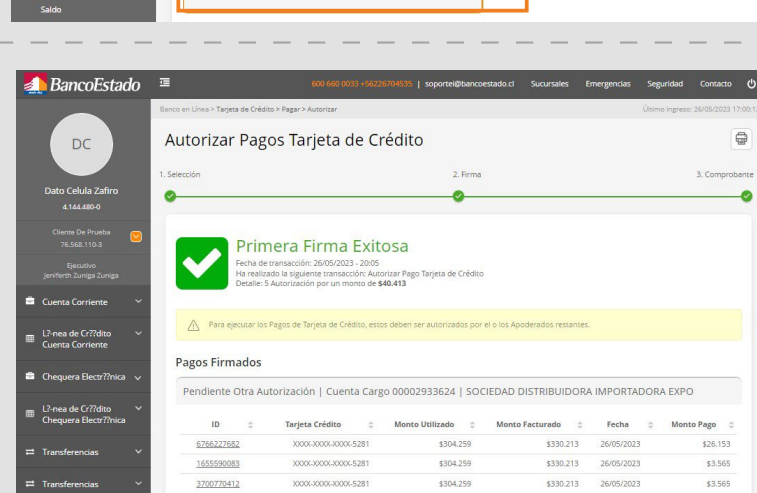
Saldo

BancoEstado

600 660 0033 +56226704535 | soporte@bancoestado.cl Sucursales Emergencias Seguridad Contacto

Banco en Línea > Tarjeta de Crédito > Pagar > Autorizar

Último ingreso: 26/05/2023 17:00:1

DC

Dato Celula Zafiro
4.144.480-0

Cliente De Prueba
76.568.110-3

Ejecutivo
Jeniferth Zuniga Zuniga

Cuenta Corriente

L?-nea de Cr??dito Cuenta Corriente

Chequera Electr??nica

L?-nea de Cr??dito Chequera Electr??nica

Transferencias

Transferencias

Autorizar Pagos Tarjeta de Crédito

1. Selección

2. Firma

3. Comprobante

Primera Firma Exitosa

Fecha de transacción: 26/05/2023 - 20:05
Ha realizado la siguiente transacción: Autorizar Pago Tarjeta de Crédito
Detalle: 5 Autorización por un monto de $40.413

Para ejecutar los Pagos de Tarjeta de Crédito, estos deben ser autorizados por el o los Apoderados restantes.

Pagos Firmados

Pendiente Otra Autorización | Cuenta Cargo 00002933624 | SOCIEDAD DISTRIBUIDORA IMPORTADORA EXPO

| ID | Tarjeta Crédito | Monto Utilizado | Monto Facturado | Fecha | Monto Pago |
|---|---|---|---|---|---|
| 6766227682 | XXXX-XXXX-XXXX-5281 | $304.259 | $330.213 | 26/05/2023 | $26.153 |
| 1655590083 | XXXX-XXXX-XXXX-5281 | $304.259 | $330.213 | 26/05/2023 | $3.565 |
| 3700770412 | XXXX-XXXX-XXXX-5281 | $304.259 | $330.213 | 26/05/2023 | $3.565 |